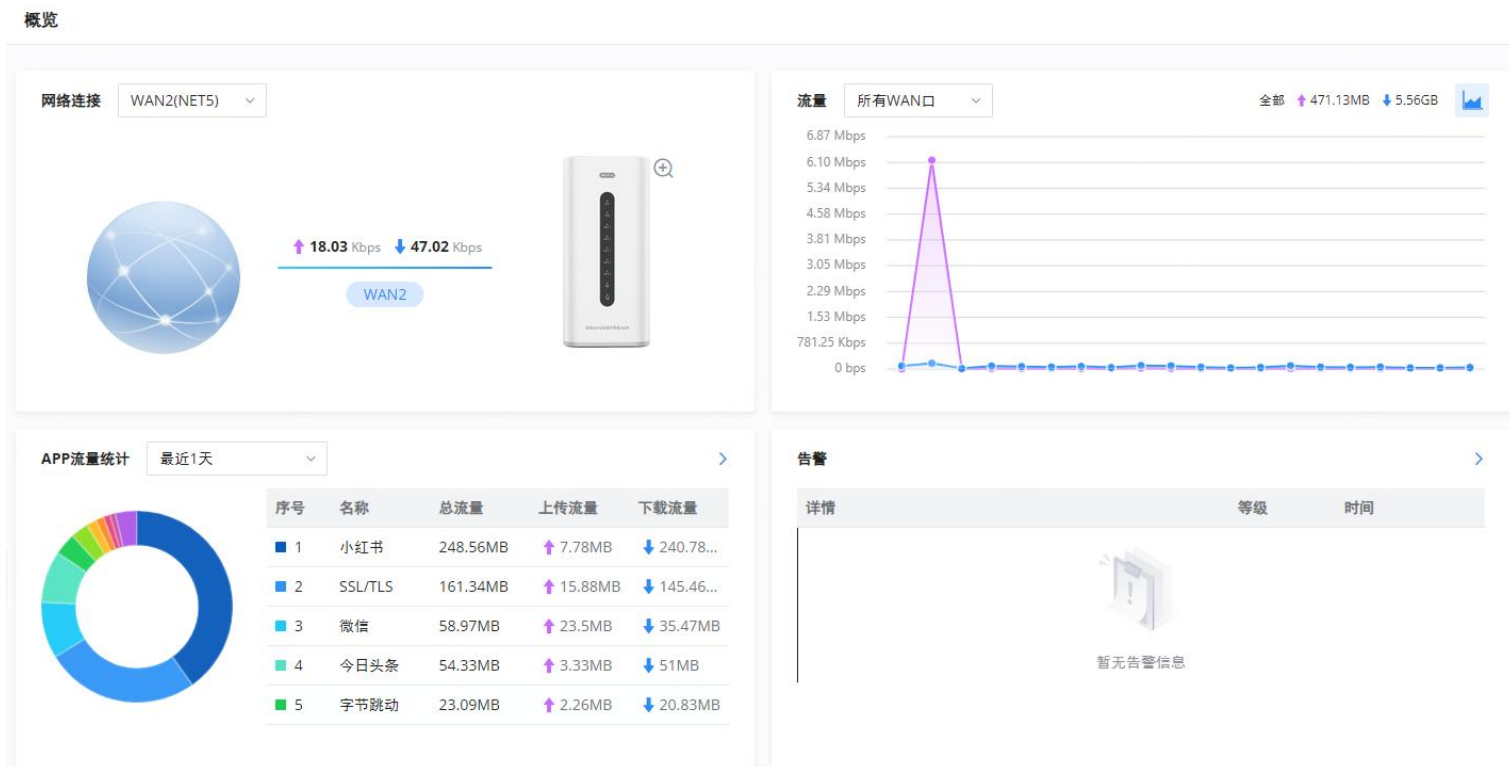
概览

网络连接 WAN2(NET5)

↑ 18.03 Kbps ↓ 47.02 Kbps

WAN2

流量 所有WAN口

全部 ↑ 471.13MB ↓ 5.56GB

6.87 Mbps
6.10 Mbps
5.34 Mbps
4.58 Mbps
3.81 Mbps
3.05 Mbps
2.29 Mbps
1.53 Mbps
781.25 Kbps
0 bps

APP流量统计 最近1天

| 序号 | 名称 | 总流量 | 上传流量 | 下载流量 |
|---|---|---|---|---|
| 1 | 小红书 | 248.56MB | ↑ 7.78MB | ↓ 240.78... |
| 2 | SSL/TLS | 161.34MB | ↑ 15.88MB | ↓ 145.46... |
| 3 | 微信 | 58.97MB | ↑ 23.5MB | ↓ 35.47MB |
| 4 | 今日头条 | 54.33MB | ↑ 3.33MB | ↓ 51MB |
| 5 | 字节跳动 | 23.09MB | ↑ 2.26MB | ↓ 20.83MB |

告警

| 详情 | 等级 | 时间 |
|---|---|---|

暂无告警信息